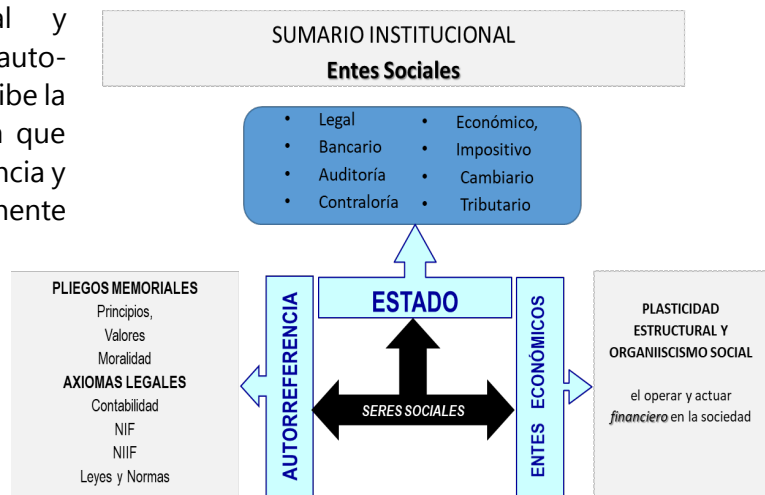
al y
auto-
ibe la
a que
ncia y
mente

SUMARIO INSTITUCIONAL
**Entes Sociales**

- Legal
- Bancario
- Auditoría
- Contraloría
- Económico,
- Impositivo
- Cambiario
- Tributario

PLIEGOS MEMORIALES
Principios,
Valores
Moralidad
AXIOMAS LEGALES
Contabilidad
NIF
NIIF
Leyes y Normas

AUTORREFERENCIA

ESTADO

SERES SOCIALES

ENTES ECONÓMICOS

PLASTICIDAD
ESTRUCTURAL Y
ORGANIISCISMO SOCIAL

el operar y actuar
*financiero* en la sociedad